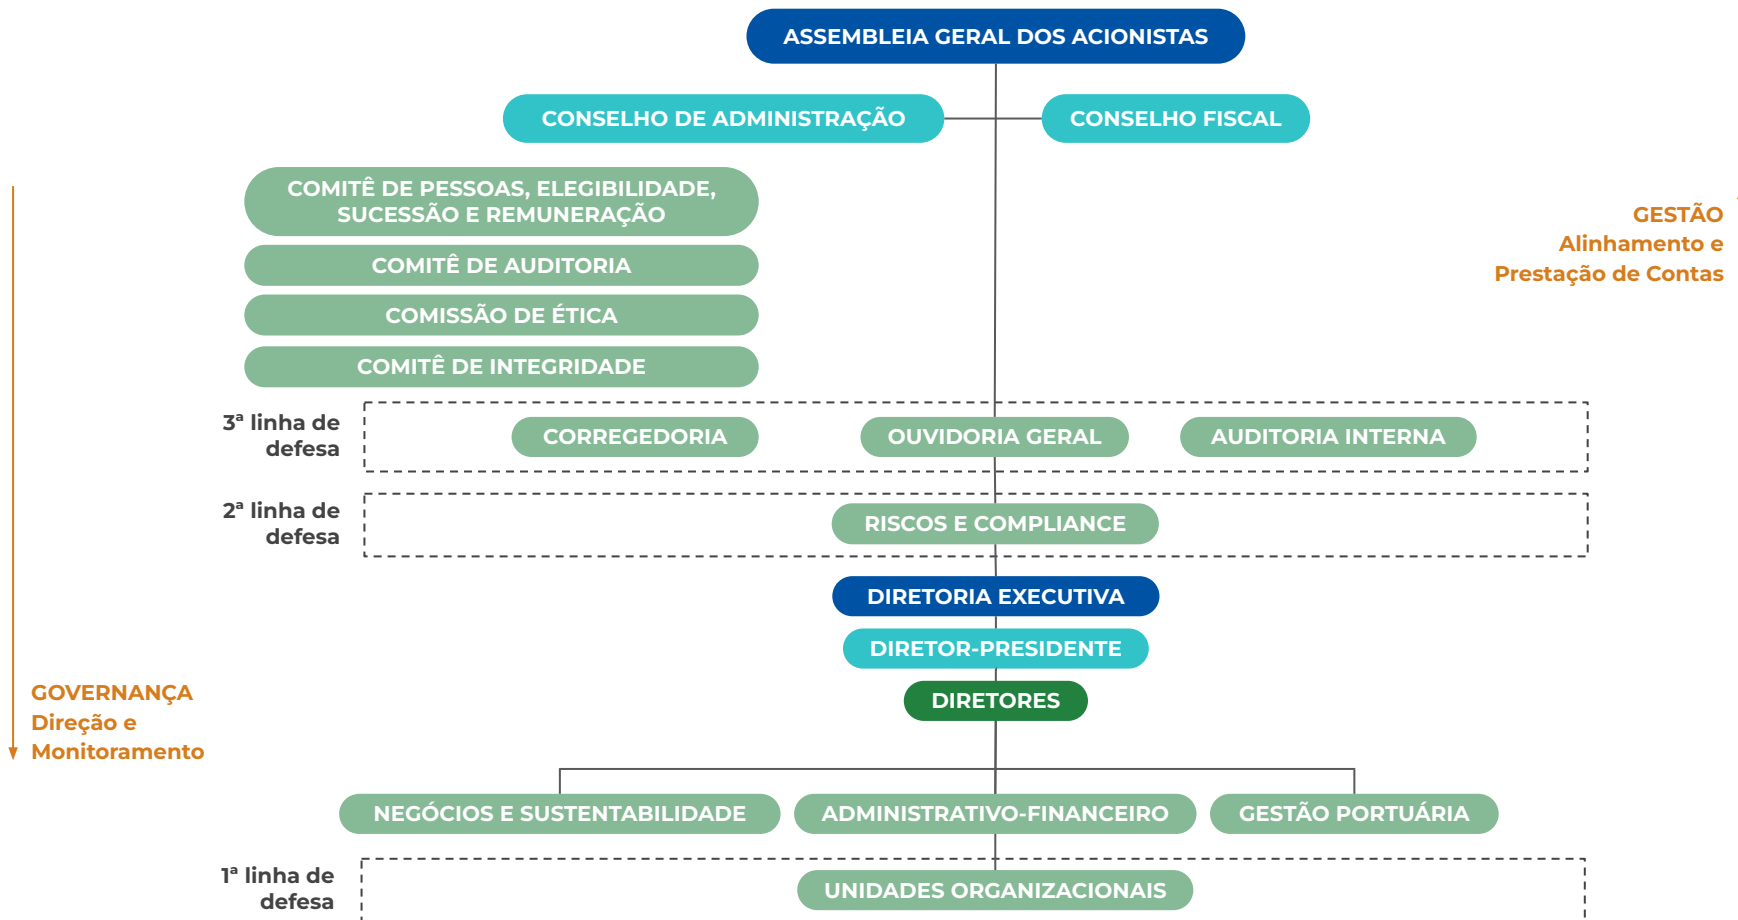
ASSEMBLEIA GERAL DOS ACIONISTAS

CONSELHO DE ADMINISTRAÇÃO

CONSELHO FISCAL

COMITÊ DE PESSOAS, ELEGIBILIDADE, SUCESSÃO E REMUNERAÇÃO

COMITÊ DE AUDITORIA

COMISSÃO DE ÉTICA

COMITÊ DE INTEGRIDADE

GESTÃO
Alinhamento e
Prestação de Contas

3ª linha de defesa

CORREGEDORIA

OUVIDORIA GERAL

AUDITORIA INTERNA

2ª linha de defesa

RISCOS E COMPLIANCE

DIRETORIA EXECUTIVA

DIRETOR-PRESIDENTE

DIRETORES

GOVERNANÇA
Direção e
Monitoramento

NEGÓCIOS E SUSTENTABILIDADE

ADMINISTRATIVO-FINANCEIRO

GESTÃO PORTUÁRIA

1ª linha de defesa

UNIDADES ORGANIZACIONAIS